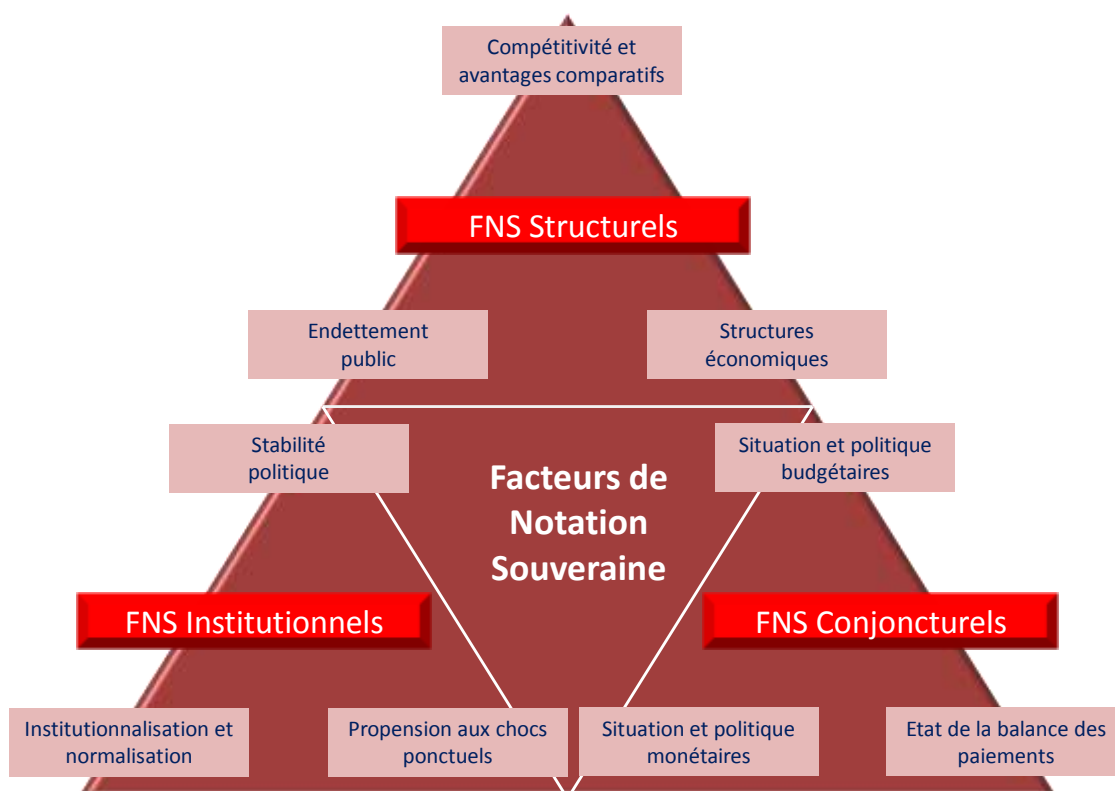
Compétitivité et avantages comparatifs

FNS Structurels

Endettement public

Structures économiques

Stabilité politique

Facteurs de Notation Souveraine

Situation et politique budgétaires

FNS Institutionnels

FNS Conjoncturels

Institutionnalisation et normalisation

Propension aux chocs ponctuels

Situation et politique monétaires

Etat de la balance des paiements